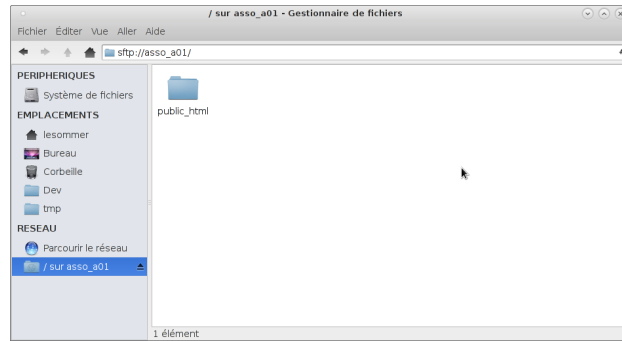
/ sur asso_a01 - Gestionnaire de fichiers

Fichier Éditer Vue Aller Aide

sftp://asso_a01/

PERIPHERIQUES
Système de fichiers
EMPLACEMENTS
lesommer
Bureau
Corbeille
Dev
tmp
RESEAU
Parcourir le réseau
/ sur asso_a01

public_html

1 élément